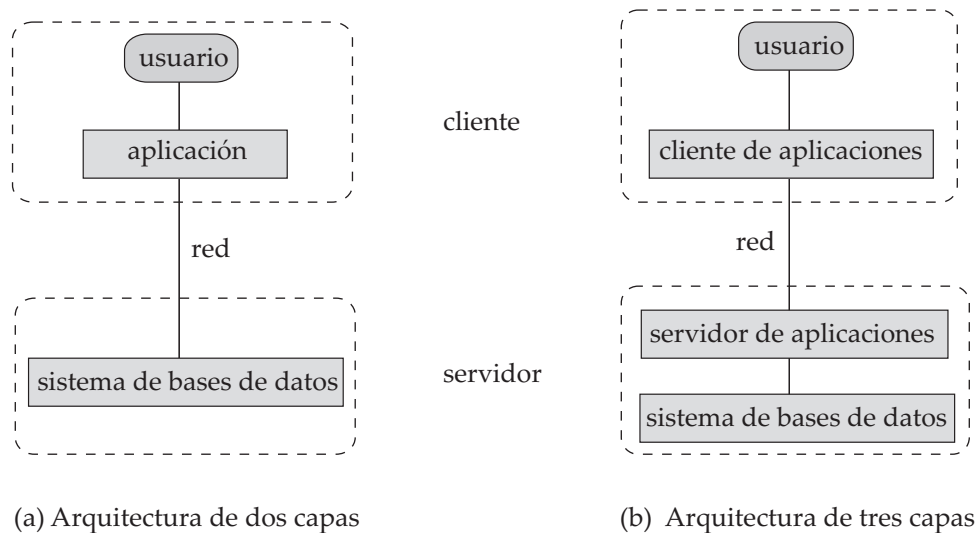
usuario

aplicación

red

sistema de bases de datos

cliente

servidor

usuario

cliente de aplicaciones

red

servidor de aplicaciones

sistema de bases de datos

(a) Arquitectura de dos capas

(b) Arquitectura de tres capas